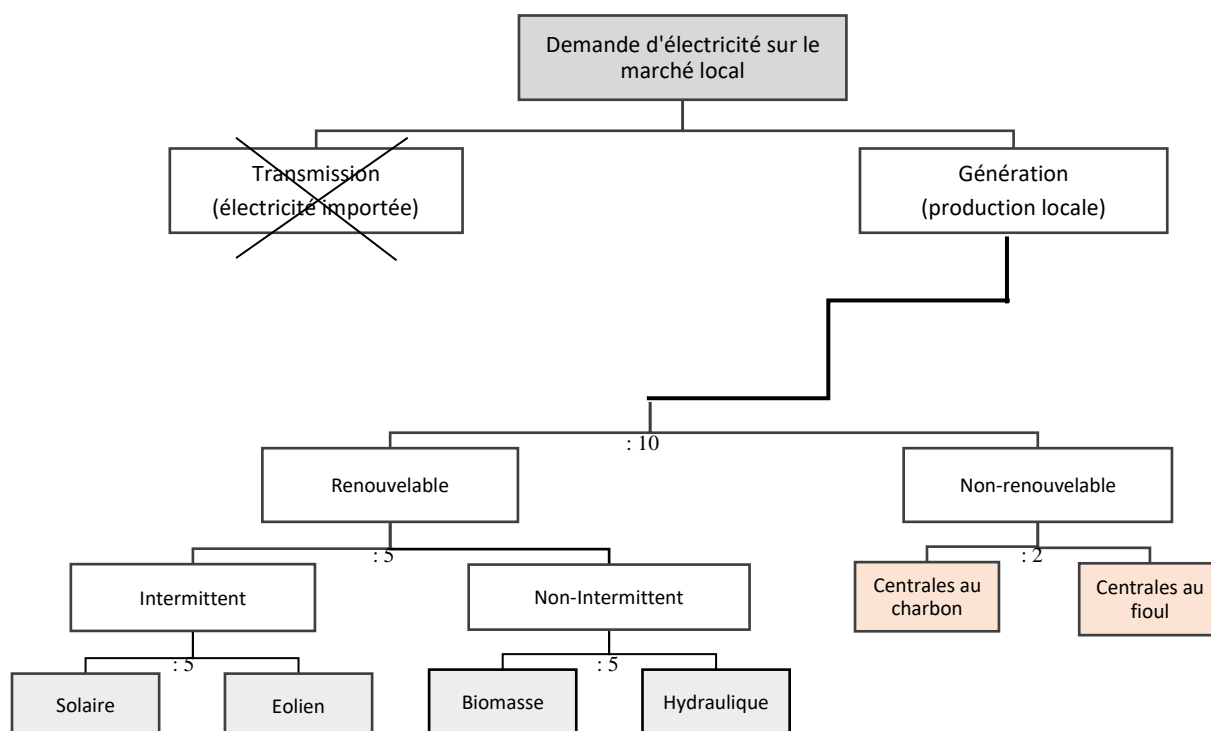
Demande d'électricité sur le marché local

Transmission
(électricité importée)

Génération
(production locale)

: 10

Renouvelable

Non-renouvelable

: 5

Intermittent

Non-Intermittent

: 2

Centrales au charbon

Centrales au fioul

: 5

: 5

Solaire

Eolien

Biomasse

Hydraulique